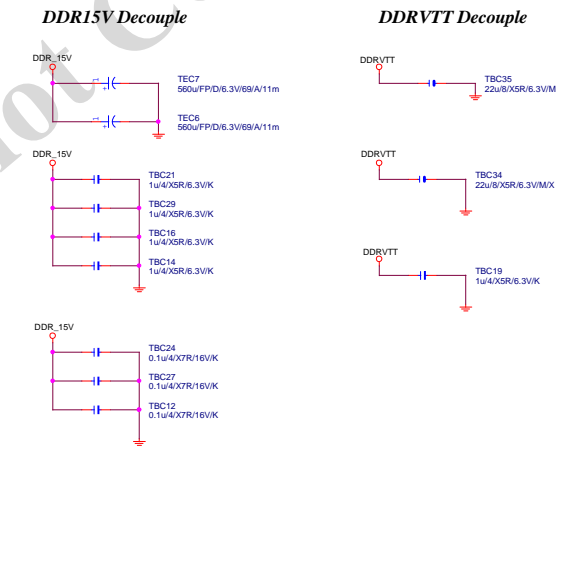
DDR15V Decouple

DDRVTT Decouple

DDR_15V

TEC7
560u/FP/D/6.3V/69/A/11m

TEC6
560u/FP/D/6.3V/69/A/11m

DDR_15V

TBC21
1u/4/X5R/6.3V/K

TBC29
1u/4/X5R/6.3V/K

TBC16
1u/4/X5R/6.3V/K

TBC14
1u/4/X5R/6.3V/K

DDR_15V

TBC24
0.1u/4/X7R/16V/K

TBC27
0.1u/4/X7R/16V/K

TBC12
0.1u/4/X7R/16V/K

DDRVTT

TBC35
22u/8/X5R/6.3V/M

DDRVTT

TBC34
22u/8/X5R/6.3V/M/X

DDRVTT

TBC19
1u/4/X5R/6.3V/K